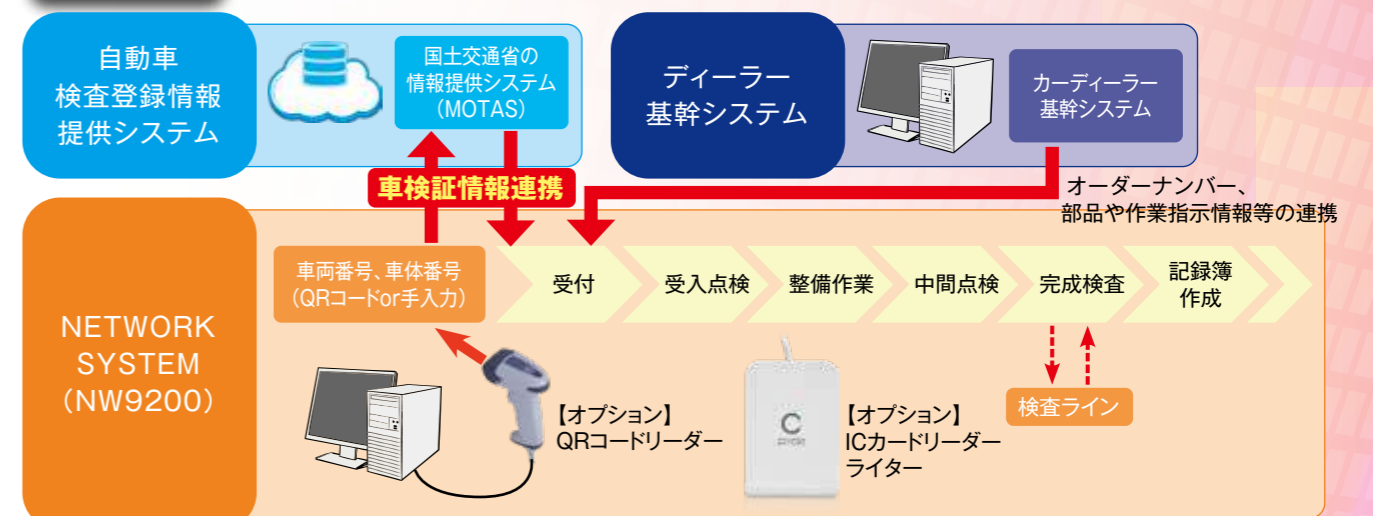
自動車
検査登録情報
提供システム

国土交通省の
情報提供システム
（MOTAS）

ディーラー
基幹システム

カーディーラー
基幹システム

車検証情報連携

オーダーナンバー、
部品や作業指示情報等の連携

NETWORK
SYSTEM
（NW9200）

車両番号、車体番号
（QRコードor手入力）

受付

受入点検

整備作業

中間点検

完成検査

記録簿
作成

検査ライン

【オプション】
QRコードリーダー

C

【オプション】
ICカードリーダー
ライター